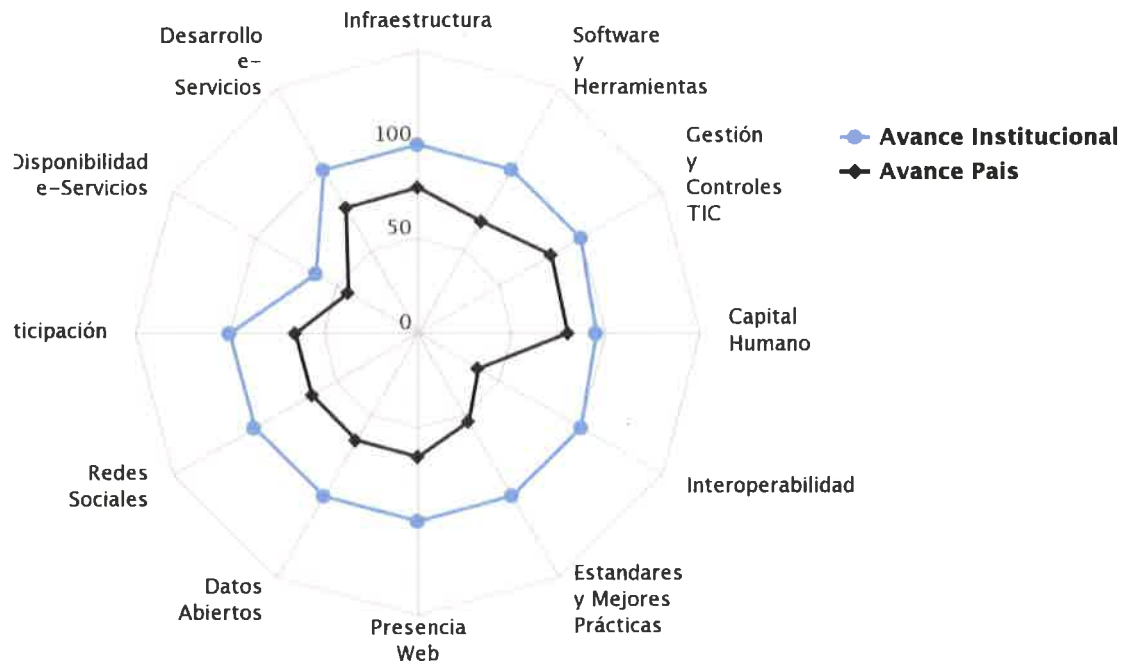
Infraestructura

Software y Herramientas

Gestión y Controles TIC

Capital Humano

Interoperabilidad

Estandares y Mejores Prácticas

Presencia Web

Datos Abiertos

Redes Sociales

ticipación

Disponibilidad e-Servicios

Desarrollo e-Servicios

100

50

0

Avance Institucional

Avance Pais